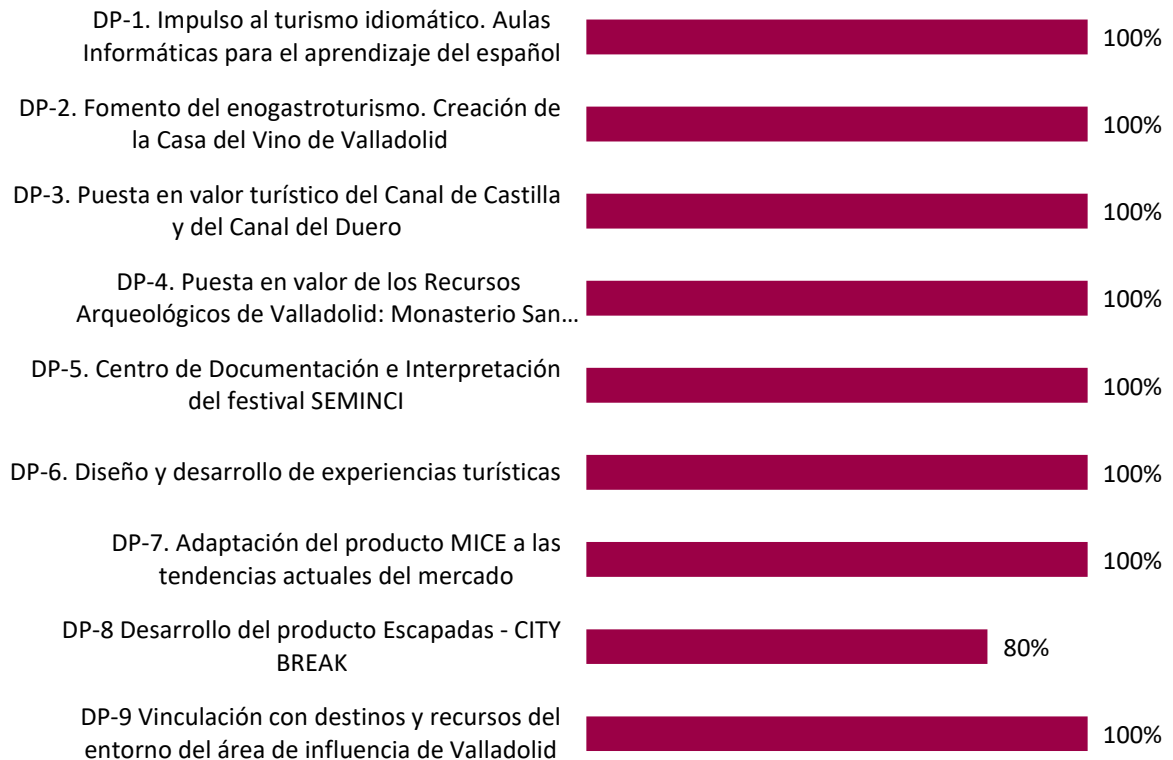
DP-1. Impulso al turismo idiomático. Aulas Informáticas para el aprendizaje del español
100%

DP-2. Fomento del enogastroturismo. Creación de la Casa del Vino de Valladolid
100%

DP-3. Puesta en valor turístico del Canal de Castilla y del Canal del Duero
100%

DP-4. Puesta en valor de los Recursos Arqueológicos de Valladolid: Monasterio San…
100%

DP-5. Centro de Documentación e Interpretación del festival SEMINCI
100%

DP-6. Diseño y desarrollo de experiencias turísticas
100%

DP-7. Adaptación del producto MICE a las tendencias actuales del mercado
100%

DP-8 Desarrollo del producto Escapadas - CITY BREAK
80%

DP-9 Vinculación con destinos y recursos del entorno del área de influencia de Valladolid
100%